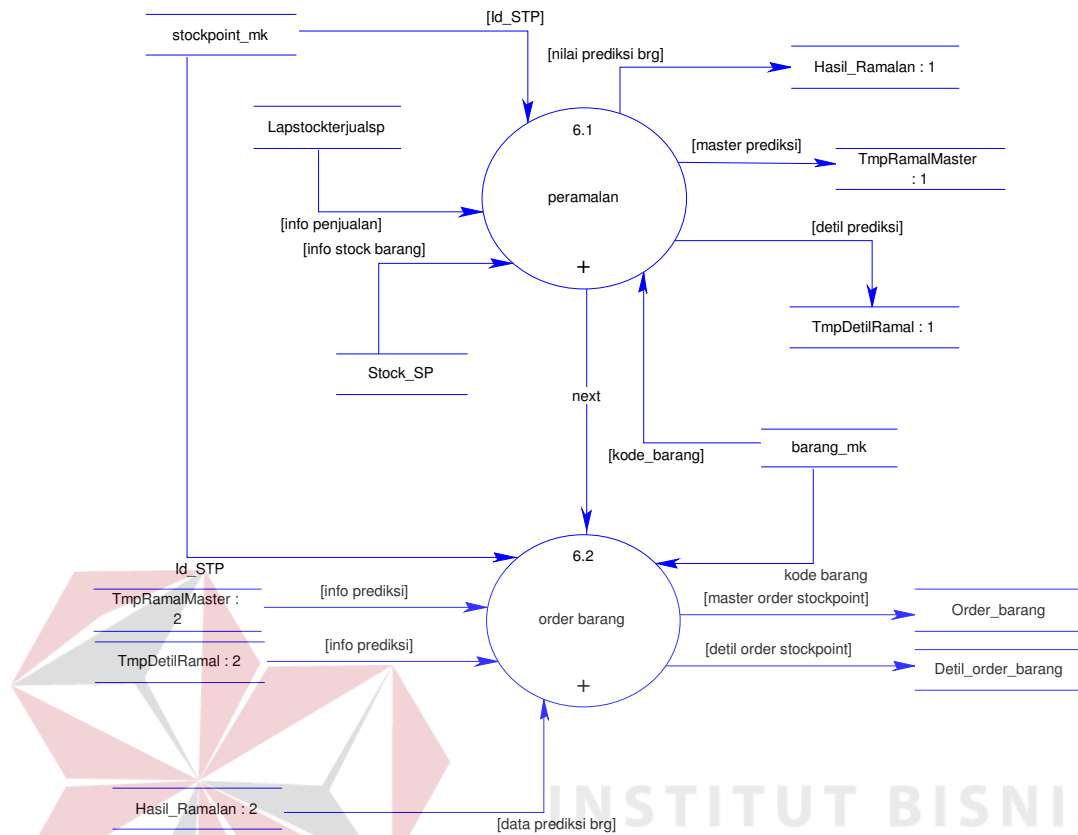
stockpoint_mk

[Id_STP]

[nilai prediksi brg]

Hasil_Ramalan : 1

Lapstockterjualsp

6.1

peramalan

+

[master prediksi]

TmpRamalMaster : 1

[info penjualan]

[info stock barang]

[detil prediksi]

TmpDetilRamal : 1

Stock_SP

next

[kode_barang]

barang_mk

Id_STP

6.2

order barang

+

kode barang

TmpRamalMaster : 2

[info prediksi]

[master order stockpoint]

Order_barang

TmpDetilRamal : 2

[info prediksi]

[detil order stockpoint]

Detil_order_barang

Hasil_Ramalan : 2

[data prediksi brg]

INSTITUT BISNI